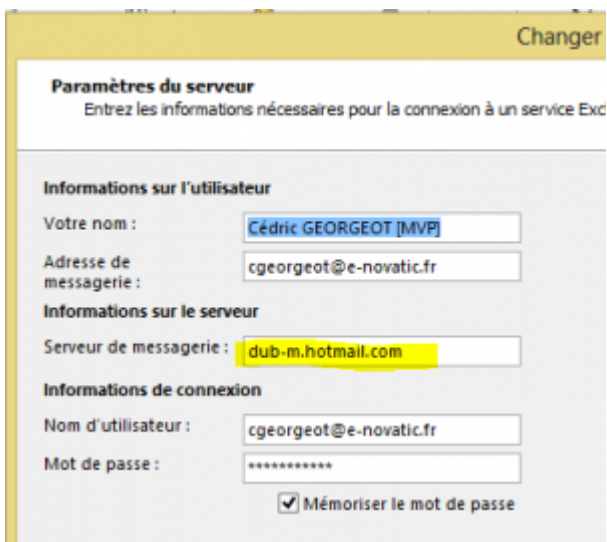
Changer

Paramètres du serveur
Entrez les informations nécessaires pour la connexion à un service Exc

Informations sur l'utilisateur

Votre nom : Cédric GEORGEOT [MVP]

Adresse de messagerie : cgeorgeot@e-novatic.fr

Informations sur le serveur

Serveur de messagerie : dub-m.hotmail.com

Informations de connexion

Nom d'utilisateur : cgeorgeot@e-novatic.fr

Mot de passe : ************

Mémoriser le mot de passe